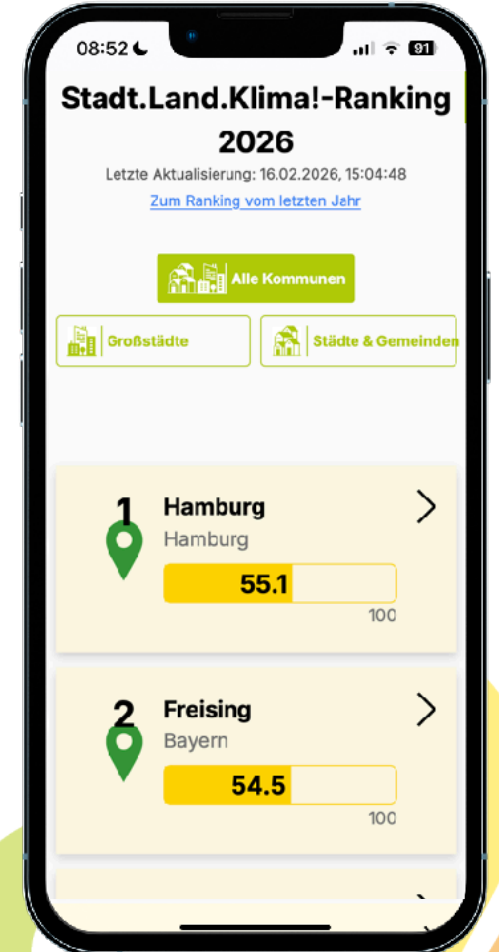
08:52 91

Stadt.Land.Klima!-Ranking 2026

Letzte Aktualisierung: 16.02.2026, 15:04:48

Zum Ranking vom letzten Jahr

Alle Kommunen

Großstädte

Städte & Gemeinden

1
Hamburg
Hamburg
55.1
100

2
Freising
Bayern
54.5
100